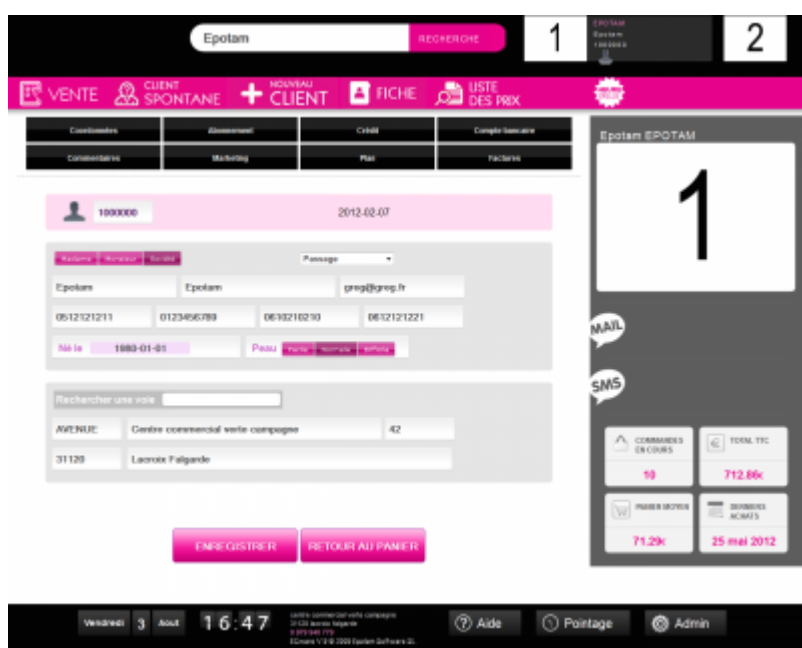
Epotam RECHERCHE

1

EPOTAM
Epotam
1000000

2

VENTE CLIENT SPONTANE NOUVEAU CLIENT FICHE LISTE DES PRIX

| Coordonnées | Abonnement | Crédit | Compte bancaire |
|---|---|---|---|
| Commentaires | Marketing | Plan | Factures |

1000000 2012-02-07

Madame Monsieur Société

Passage

Epotam Epotam greg@greg.fr

0512121211 0123456789 0610210210 0612121221

Né le 1980-01-01 Peau Parfaite Normale Difficile

Rechercher une voie

AVENUE Centre commercial verte campagne 42

31120 Lacroix Falgarde

ENREGISTRER RETOUR AU PANIER

Epotam EPOTAM

1

MAIL

SMS

COMMANDES EN COURS
10

TOTAL TTC
712.86€

PANIER MOYEN
71.29€

DERNIERS ACHATS
25 mai 2012

Vendredi 3 Août 16:47

centre commercial verte campagne
31120 lacroix falgarde
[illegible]
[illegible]

Aide Pointage Admin